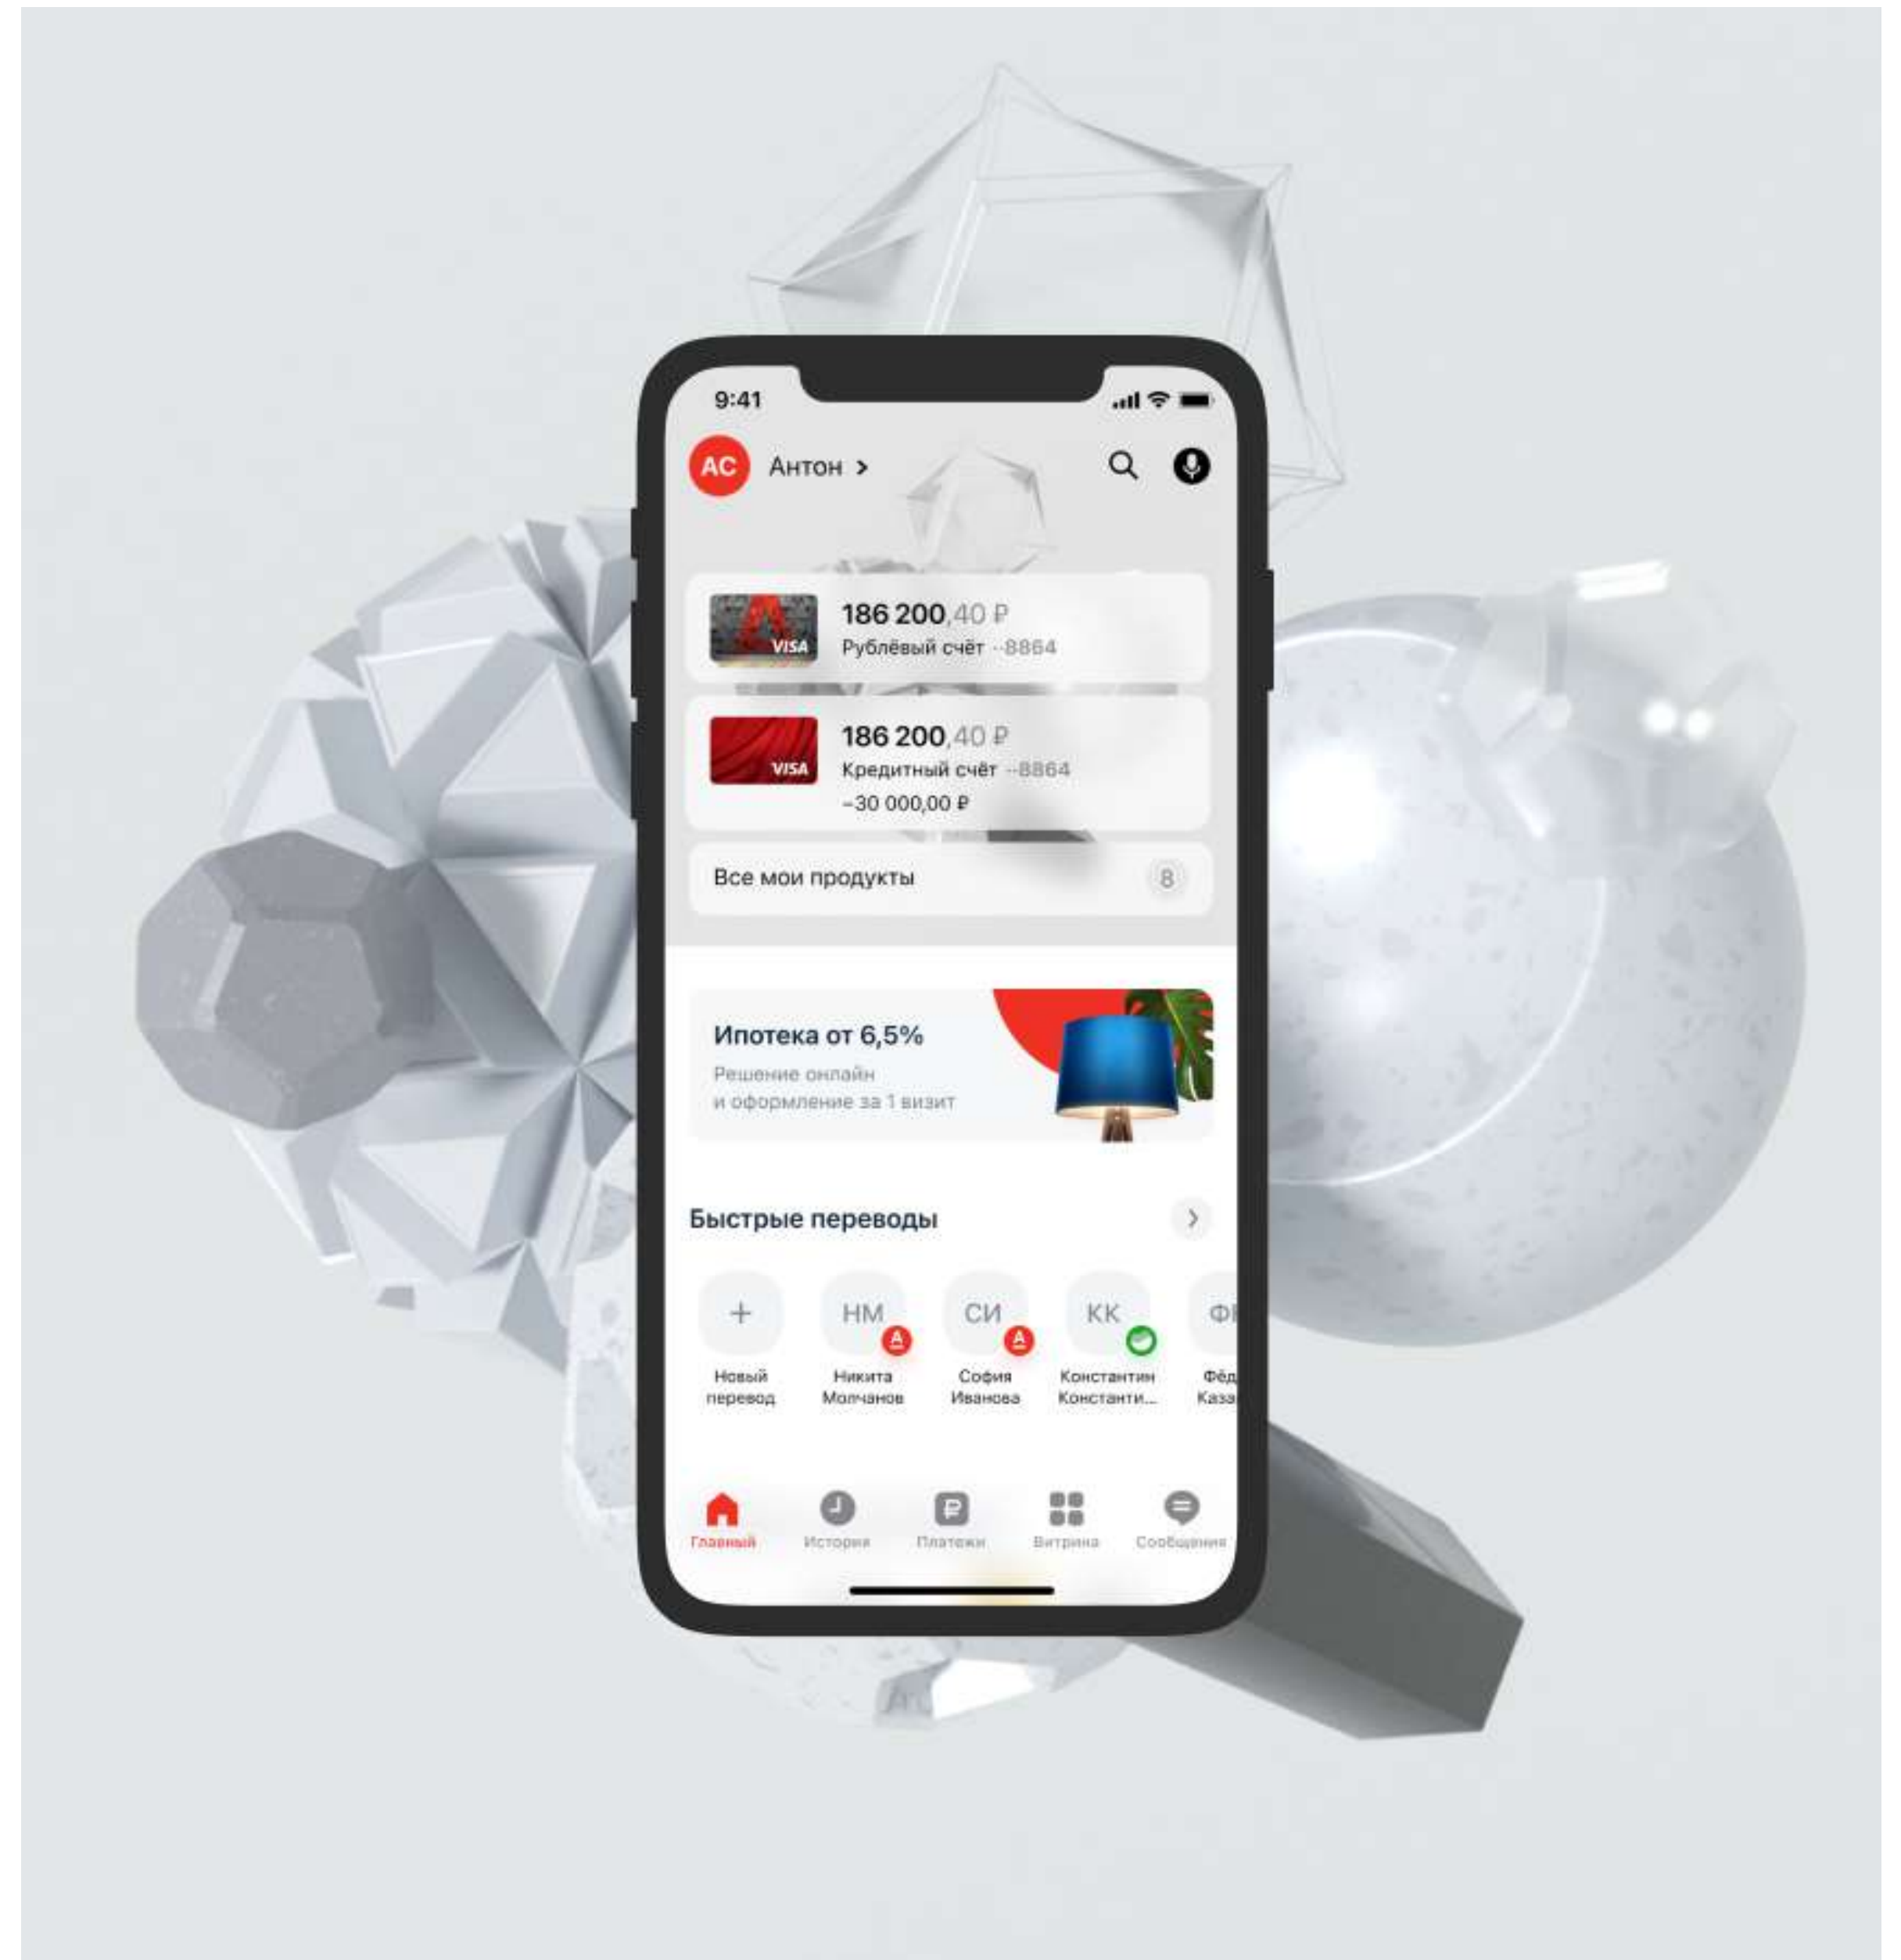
9:41

АС Антон >

VISA
186 200,40 ₽
Рублёвый счёт ··8864

VISA
186 200,40 ₽
Кредитный счёт ··8864
−30 000,00 ₽

Все мои продукты 8

Ипотека от 6,5%
Решение онлайн и оформление за 1 визит

Быстрые переводы >

+ Новый перевод
НМ Никита Молчанов
СИ София Иванова
КК Константин Константи...
Ф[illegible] Фёд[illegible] Каза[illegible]

Главный
История
Платежи
Витрина
Сообщения